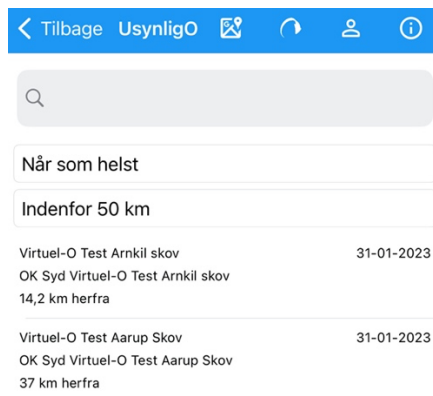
< Tilbage UsynligO

Når som helst

Indenfor 50 km

Virtuel-O Test Arnkil skov 31-01-2023
OK Syd Virtuel-O Test Arnkil skov
14,2 km herfra

Virtuel-O Test Aarup Skov 31-01-2023
OK Syd Virtuel-O Test Aarup Skov
37 km herfra